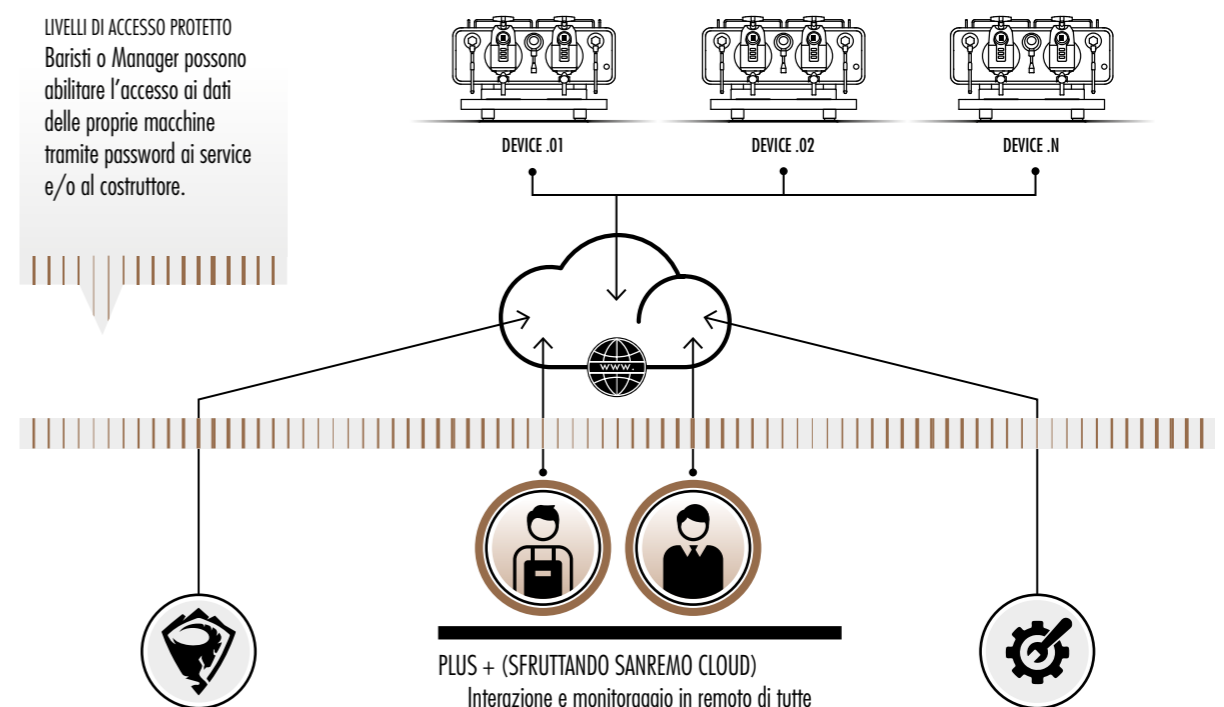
LIVELLI DI ACCESSO PROTETTO
Baristi o Manager possono abilitare l'accesso ai dati delle proprie macchine tramite password ai service e/o al costruttore.

DEVICE .01

DEVICE .02

DEVICE .N

www.

PLUS + (SFRUTTANDO SANREMO CLOUD)
Interazione e monitoraggio in remoto di tutte